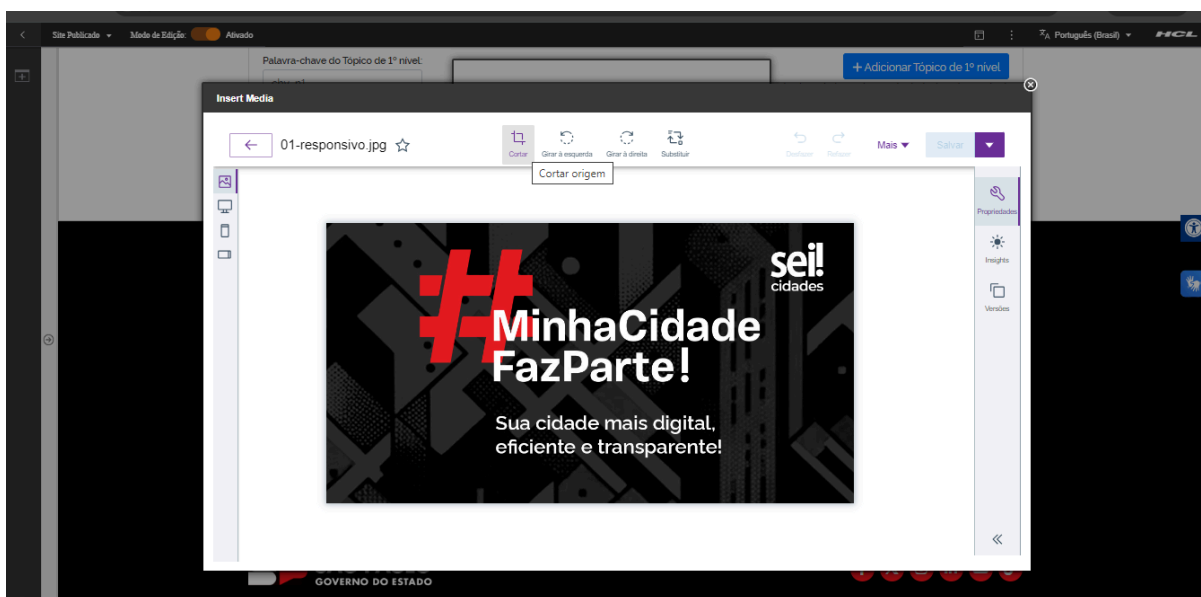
Site Publicado ▾ Modo de Edição: Ativado

Português (Brasil) ▾ HCL

Palavra-chave do Tópico de 1º nível:

+ Adicionar Tópico de 1º nível

Insert Media

← 01-responsivo.jpg ☆

Cortar Girar à esquerda Girar à direita Substituir

Cortar origem

Desfazer Refazer Mais ▾ Salvar

Propriedades

Insights

Versões

sei! cidades

#MinhaCidade FazParte!

Sua cidade mais digital, eficiente e transparente!

GOVERNO DO ESTADO